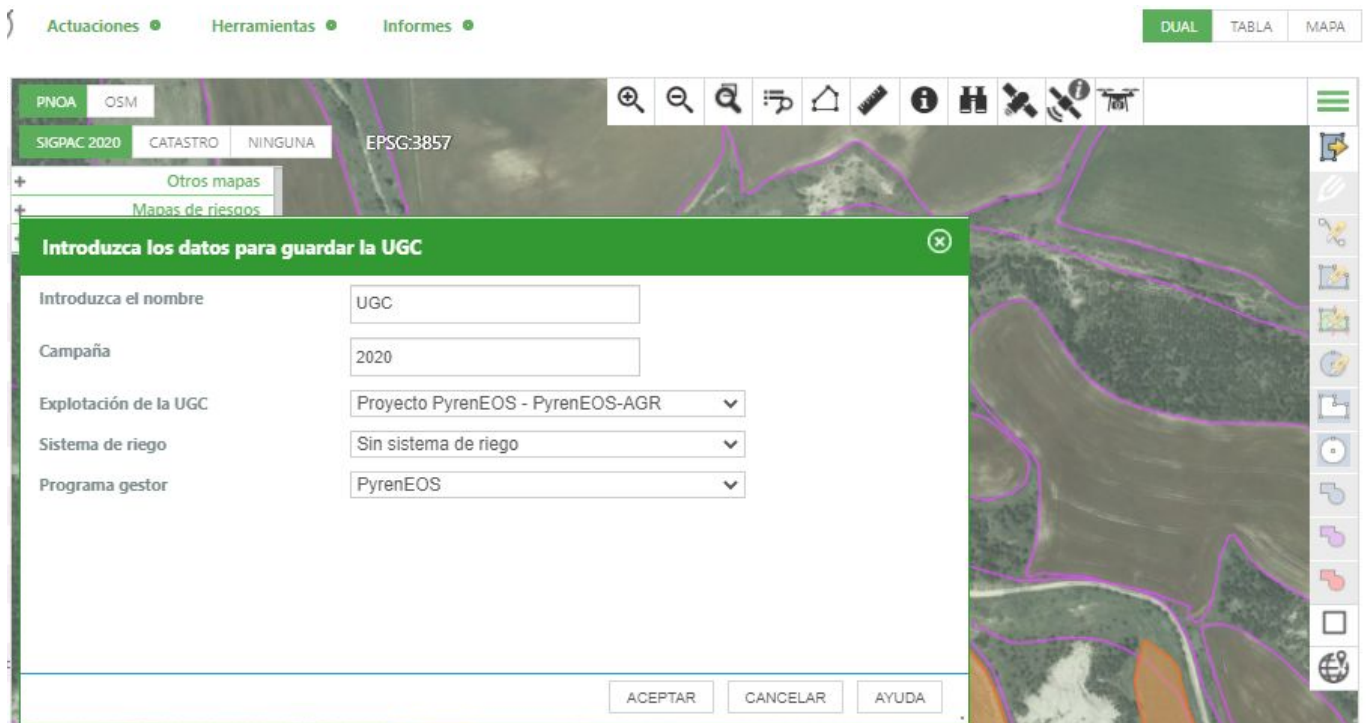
Actuaciones Herramientas Informes

DUAL TABLA MAPA

PNOA OSM

SIGPAC 2020 CATASTRO NINGUNA

EPSG:3857

+ Otros mapas
+ Mapas de riesgos

Introduzca los datos para guardar la UGC

Introduzca el nombre UGC

Campaña 2020

Explotación de la UGC Proyecto PyrenEOS - PyrenEOS-AGR

Sistema de riego Sin sistema de riego

Programa gestor PyrenEOS

ACEPTAR CANCELAR AYUDA